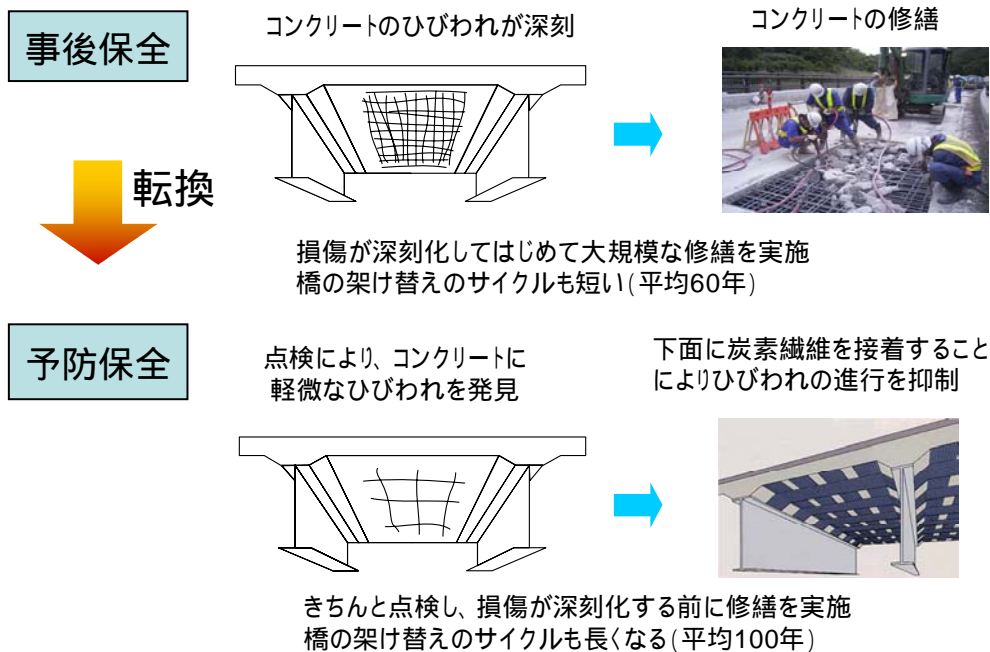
事後保全

コンクリートのひびわれが深刻

コンクリートの修繕

転換

損傷が深刻化してはじめて大規模な修繕を実施
橋の架け替えのサイクルも短い(平均60年)

予防保全

点検により、コンクリートに軽微なひびわれを発見

下面に炭素繊維を接着することによりひびわれの進行を抑制

きちんと点検し、損傷が深刻化する前に修繕を実施
橋の架け替えのサイクルも長くなる(平均100年)